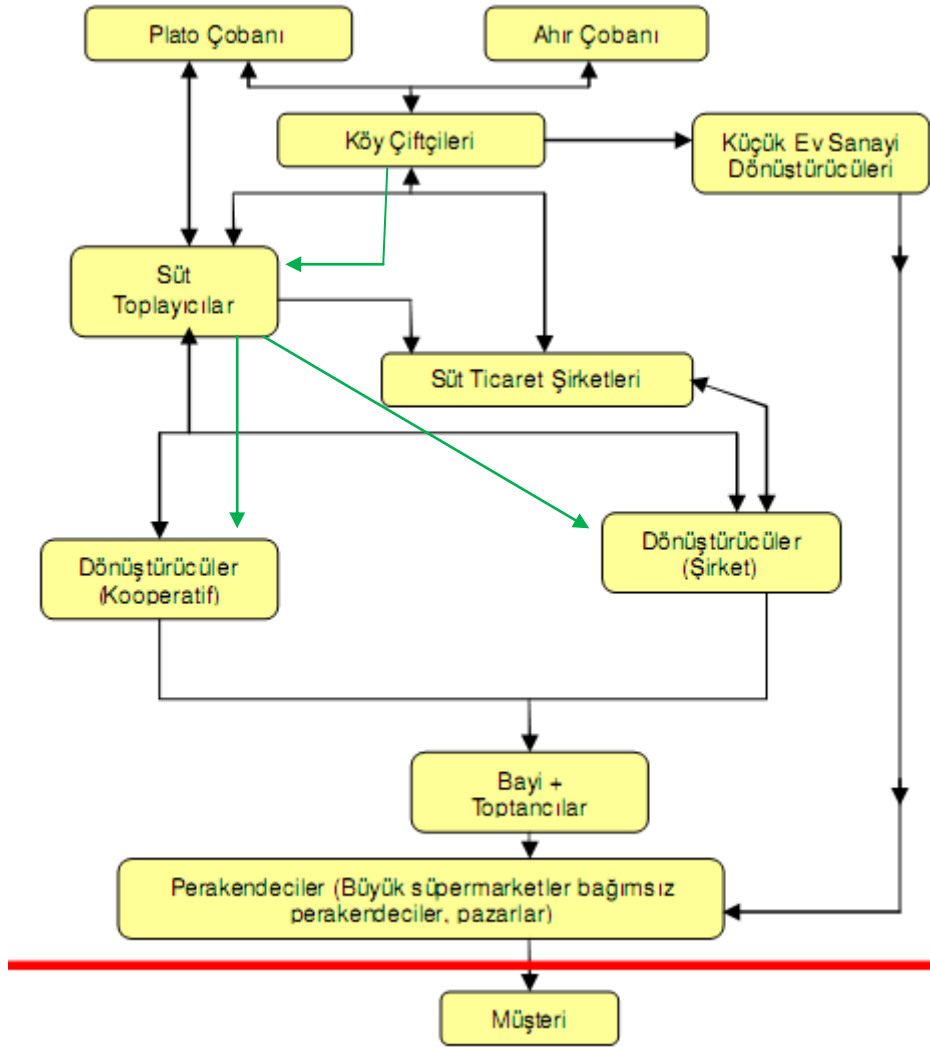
Plato Çobanı

Ahır Çobanı

Köy Çiftçileri

Küçük Ev Sanayi Dönüştürücüleri

Süt Toplayıcılar

Süt Ticaret Şirketleri

Dönüştürücüler (Kooperatif)

Dönüştürücüler (Şirket)

Bayi + Toptancılar

Perakendeciler (Büyük süpermarketler bağımsız perakendeciler, pazarlar)

Müşteri